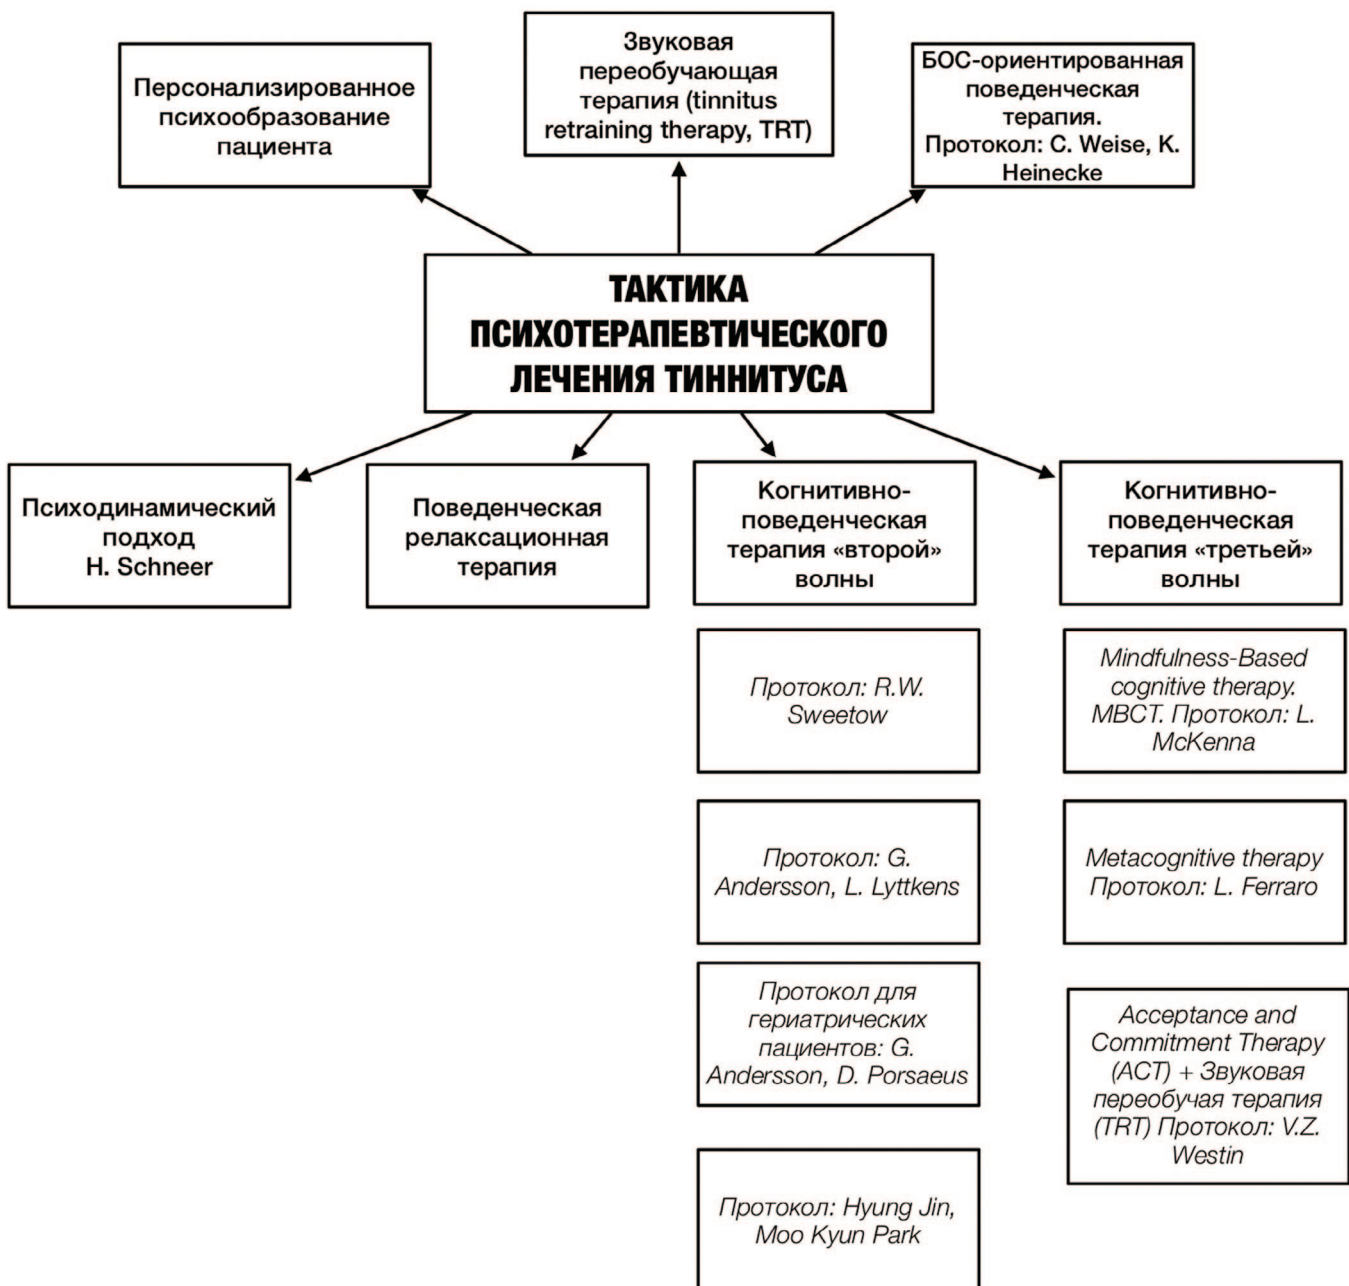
Персонализированное психообразование пациента

Звуковая переобучающая терапия (tinnitus retraining therapy, TRT)

БОС-ориентированная поведенческая терапия. Протокол: C. Weise, K. Heinecke

ТАКТИКА ПСИХОТЕРАПЕВТИЧЕСКОГО ЛЕЧЕНИЯ ТИННИТУСА

Психодинамический подход H. Schneer

Поведенческая релаксационная терапия

Когнитивно-поведенческая терапия «второй» волны

Протокол: R.W. Sweetow

Протокол: G. Andersson, L. Lyttkens

Протокол для гериатрических пациентов: G. Andersson, D. Porsaeus

Протокол: Hyung Jin, Moo Kyun Park

Когнитивно-поведенческая терапия «третьей» волны

Mindfulness-Based cognitive therapy. MBCT. Протокол: L. McKenna

Metacognitive therapy Протокол: L. Ferraro

Acceptance and Commitment Therapy (ACT) + Звуковая переобучая терапия (TRT) Протокол: V.Z. Westin